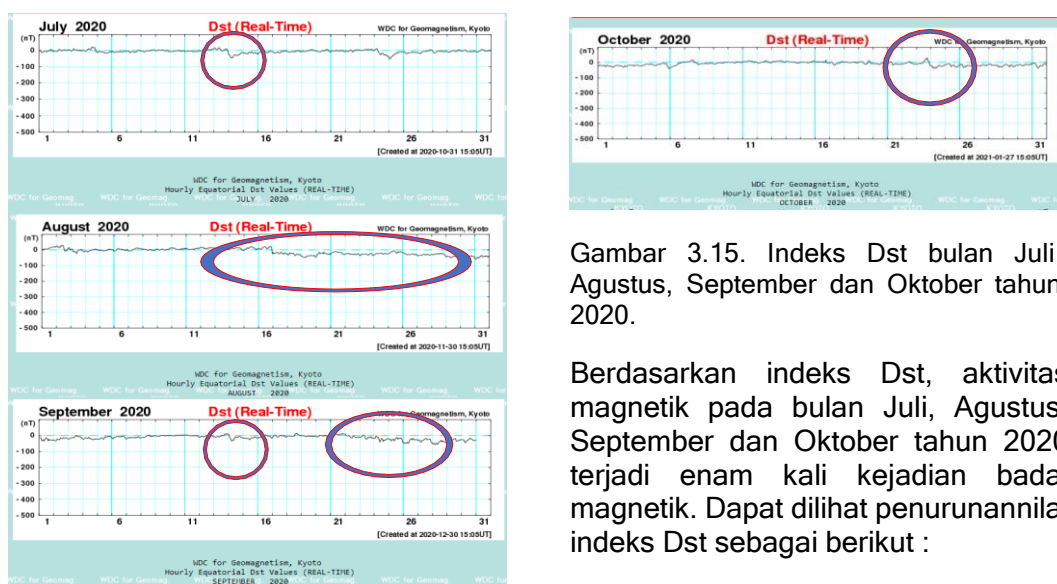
July 2020 Dst (Real-Time) WDC for Geomagnetism, Kyoto

(nT)
0
-100
-200
-300
-400
-500
1 6 11 16 21 26 31
[Created at 2020-10-31 15:05UT]

WDC for Geomagnetism, Kyoto
Hourly Equatorial Dst Values (REAL-TIME)
JULY 2020

August 2020 Dst (Real-Time) WDC for Geomagnetism, Kyoto

(nT)
0
-100
-200
-300
-400
-500
1 6 11 16 21 26 31
[Created at 2020-11-30 15:05UT]

WDC for Geomagnetism, Kyoto
Hourly Equatorial Dst Values (REAL-TIME)
AUGUST 2020

September 2020 Dst (Real-Time) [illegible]agnetism, Kyoto

(nT)
0
-100
-200
-300
-400
-500
1 6 11 16 21 26 31
[Created at 2020-12-30 15:05UT]

WDC for Geomagnetism, Kyoto
Hourly Equatorial Dst Values (REAL-TIME)
SEPTEMBER 2020

October 2020 Dst (Real-Time) WDC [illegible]Geomagnetism, Kyoto

(nT)
0
-100
-200
-300
-400
-500
1 6 11 16 21 26 31
[Created at 2021-01-27 15:05UT]

WDC for Geomagnetism, Kyoto
Hourly Equatorial Dst Values (REAL-TIME)
OCTOBER 2020

Gambar 3.15. Indeks Dst bulan Juli Agustus, September dan Oktober tahun 2020.

Berdasarkan indeks Dst, aktivitas magnetik pada bulan Juli, Agustus September dan Oktober tahun 2020 terjadi enam kali kejadian bada magnetik. Dapat dilihat penurunannila indeks Dst sebagai berikut :